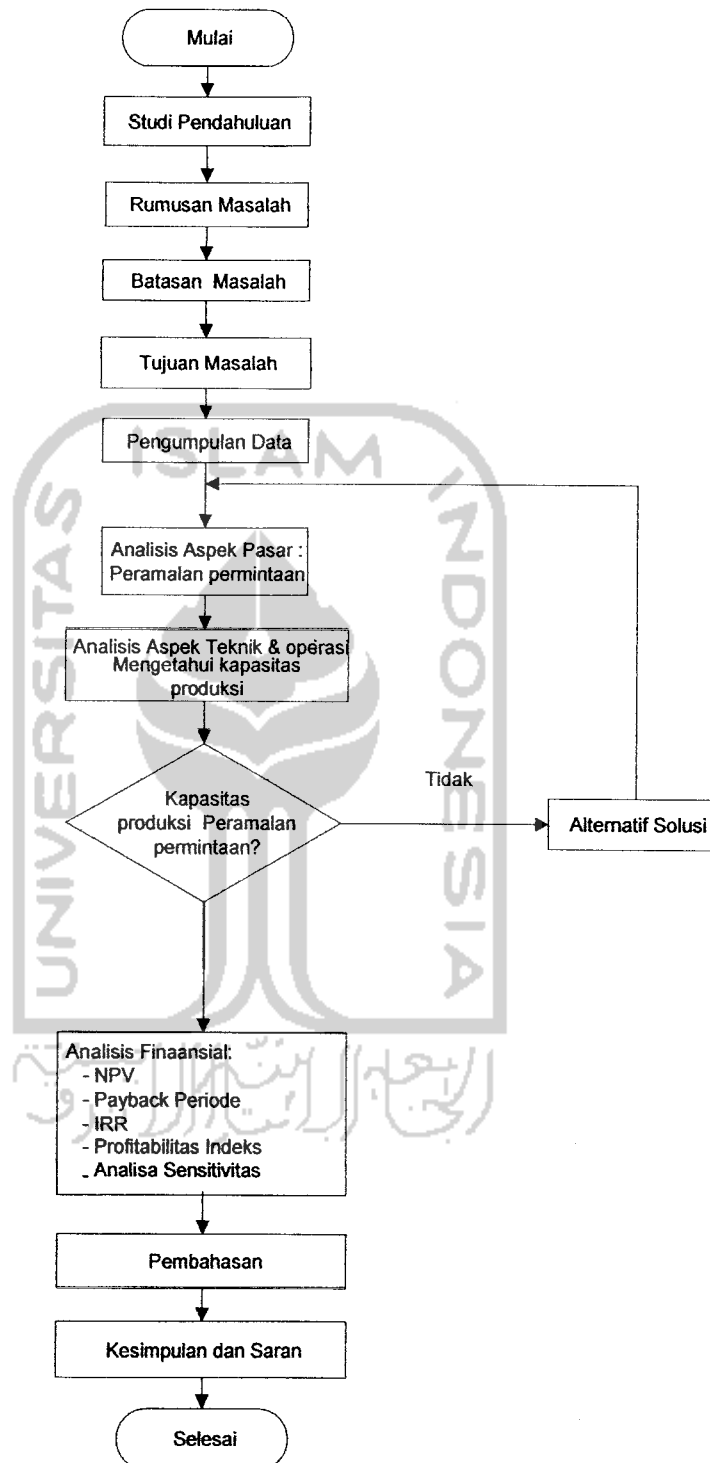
Mulai

Studi Pendahuluan

Rumusan Masalah

Batasan Masalah

Tujuan Masalah

Pengumpulan Data

Analisis Aspek Pasar : Peramalan permintaan

Analisis Aspek Teknik & operasi Mengetahui kapasitas produksi

Kapasitas produksi Peramalan permintaan?

Tidak

Alternatif Solusi

ISLAM INDONESIA UNIVERSITAS

Analisis Finaansial:
- NPV
- Payback Periode
- IRR
- Profitabilitas Indeks
- Analisa Sensitivitas

Pembahasan

Kesimpulan dan Saran

Selesai